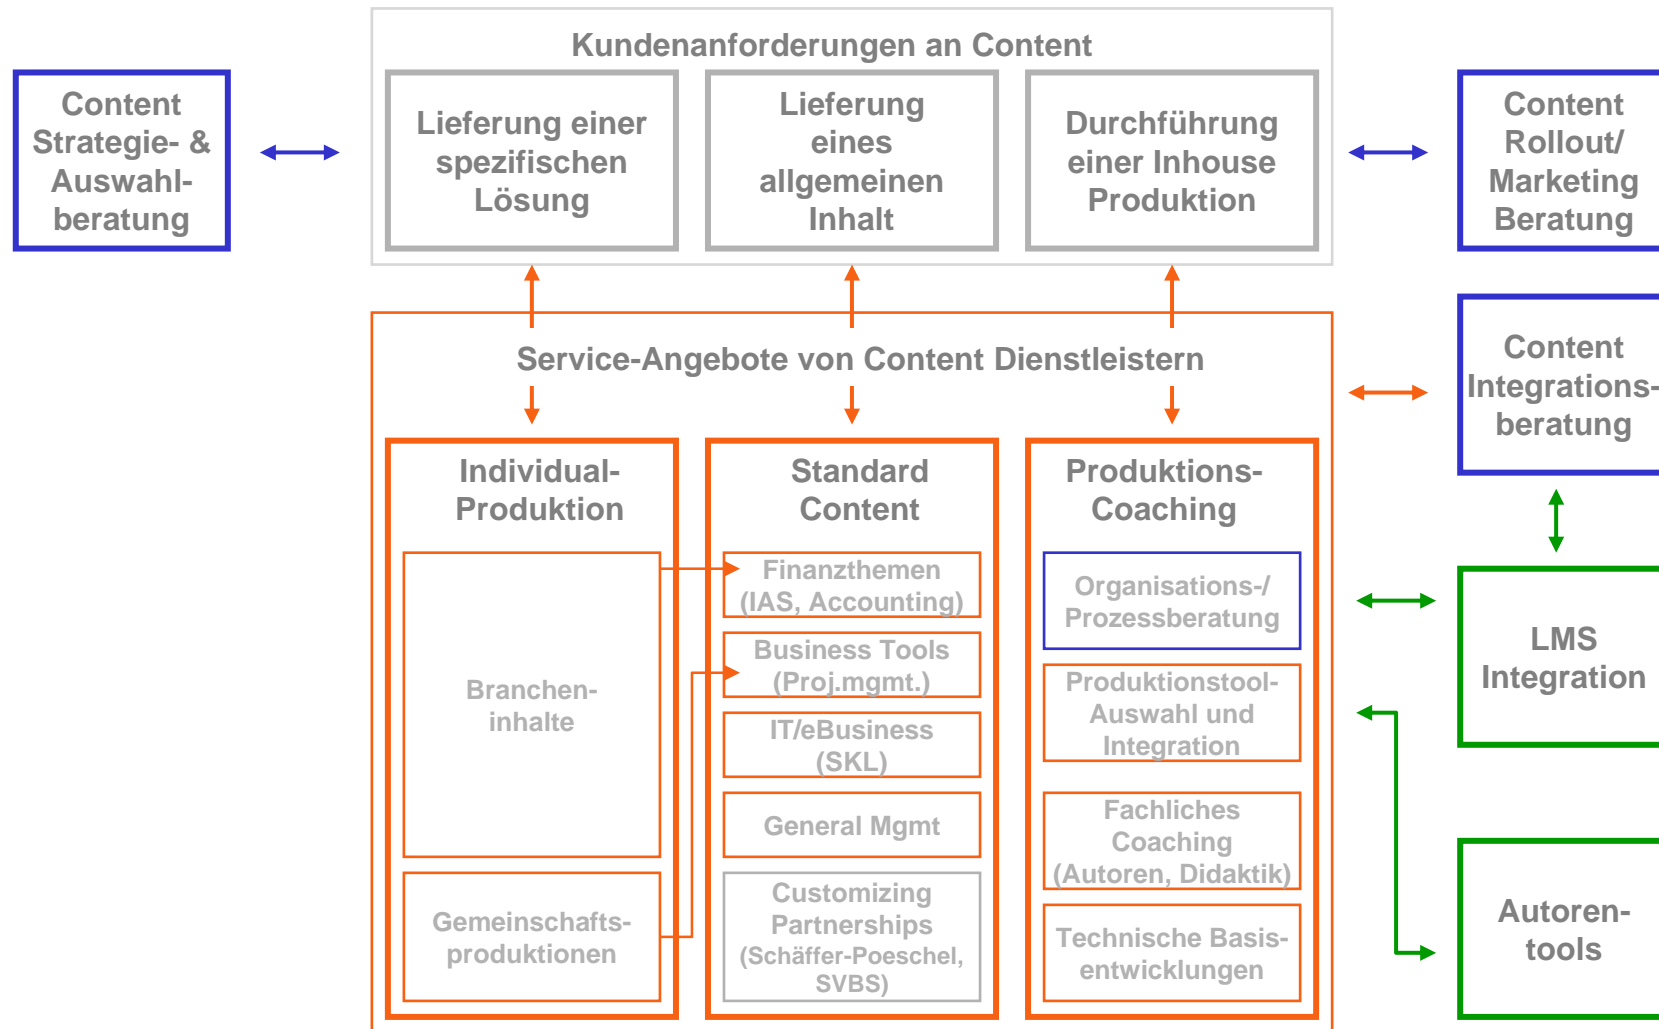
Content Strategie- & Auswahlberatung

Kundenanforderungen an Content

Lieferung einer spezifischen Lösung

Lieferung eines allgemeinen Inhalt

Durchführung einer Inhouse Produktion

Content Rollout/ Marketing Beratung

Service-Angebote von Content Dienstleistern

Content Integrationsberatung

Individual-Produktion

Brancheninhalte

Gemeinschaftsproduktionen

Standard Content

Finanzthemen (IAS, Accounting)

Business Tools (Proj.mgmt.)

IT/eBusiness (SKL)

General Mgmt

Customizing Partnerships (Schäffer-Poeschel, SVBS)

Produktions-Coaching

Organisations-/ Prozessberatung

Produktionstool-Auswahl und Integration

Fachliches Coaching (Autoren, Didaktik)

Technische Basisentwicklungen

LMS Integration

Autorentools